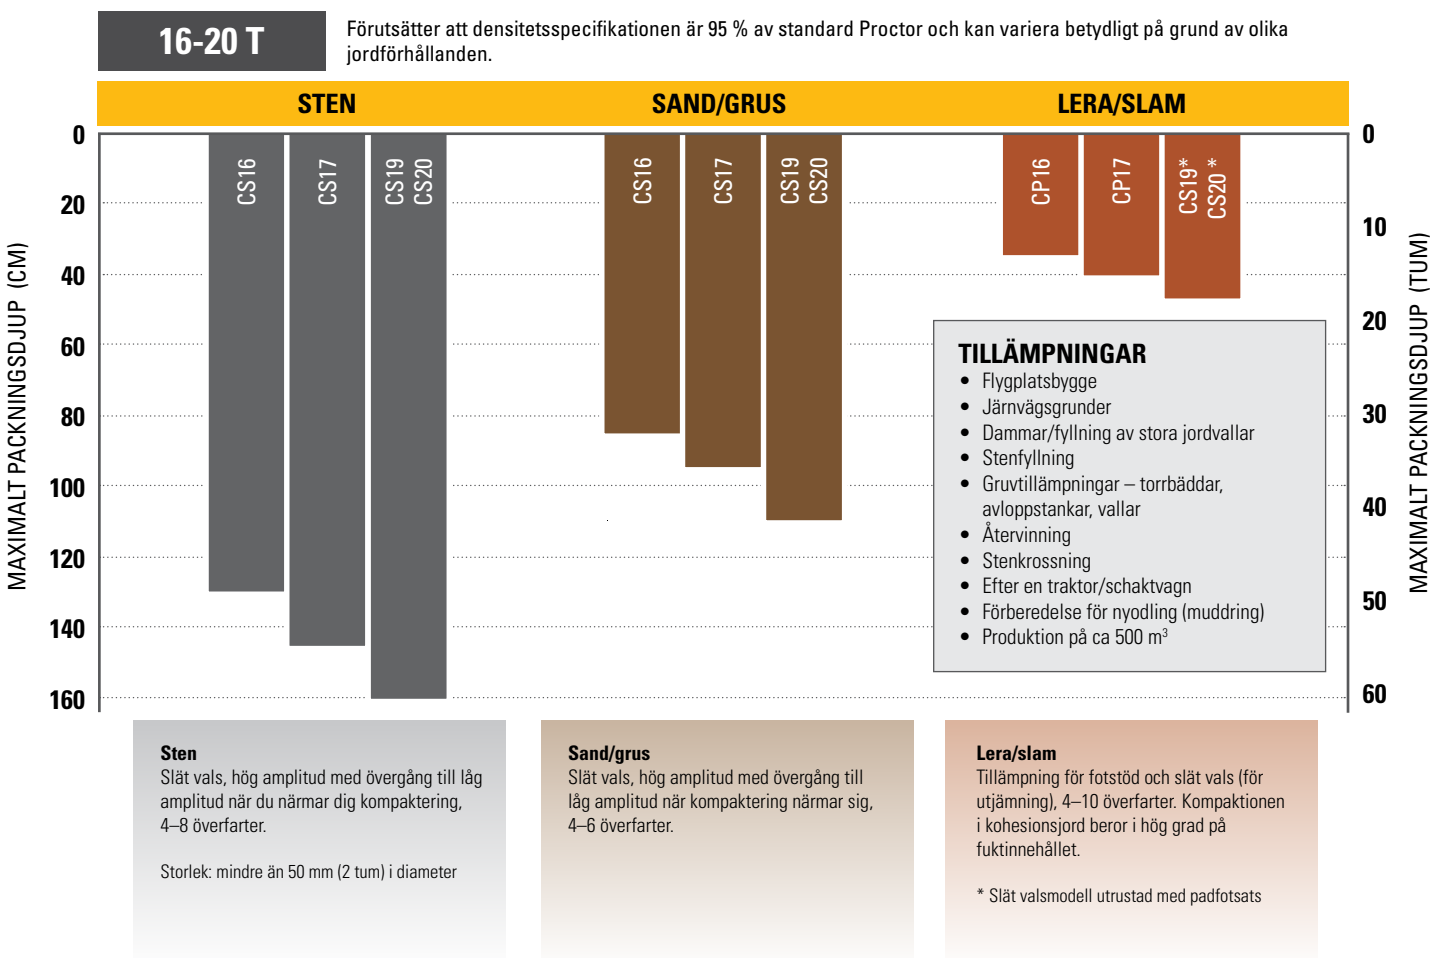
16-20 T

Förutsätter att densitetsspecifikationen är 95 % av standard Proctor och kan variera betydligt på grund av olika jordförhållanden.

STEN

SAND/GRUS

LERA/SLAM

MAXIMALT PACKNINGSDJUP (CM)

0
20
40
60
80
100
120
140
160

CS16
CS17
CS19 CS20

CS16
CS17
CS19 CS20

CP16
CP17
CS19* CS20 *

MAXIMALT PACKNINGSDJUP (TUM)

0
10
20
30
40
50
60

TILLÄMPNINGAR
• Flygplatsbygge
• Järnvägsgrunder
• Dammar/fyllning av stora jordvallar
• Stenfyllning
• Gruvtillämpningar – torrbäddar, avloppstankar, vallar
• Återvinning
• Stenkrossning
• Efter en traktor/schaktvagn
• Förberedelse för nyodling (muddring)
• Produktion på ca 500 $m^3$

Sten
Slät vals, hög amplitud med övergång till låg amplitud när du närmar dig kompaktering, 4–8 överfarter.

Storlek: mindre än 50 mm (2 tum) i diameter

Sand/grus
Slät vals, hög amplitud med övergång till låg amplitud när kompaktering närmar sig, 4–6 överfarter.

Lera/slam
Tillämpning för fotstöd och slät vals (för utjämning), 4–10 överfarter. Kompaktionen i kohesionsjord beror i hög grad på fuktinnehållet.

* Slät valsmodell utrustad med padfotsats